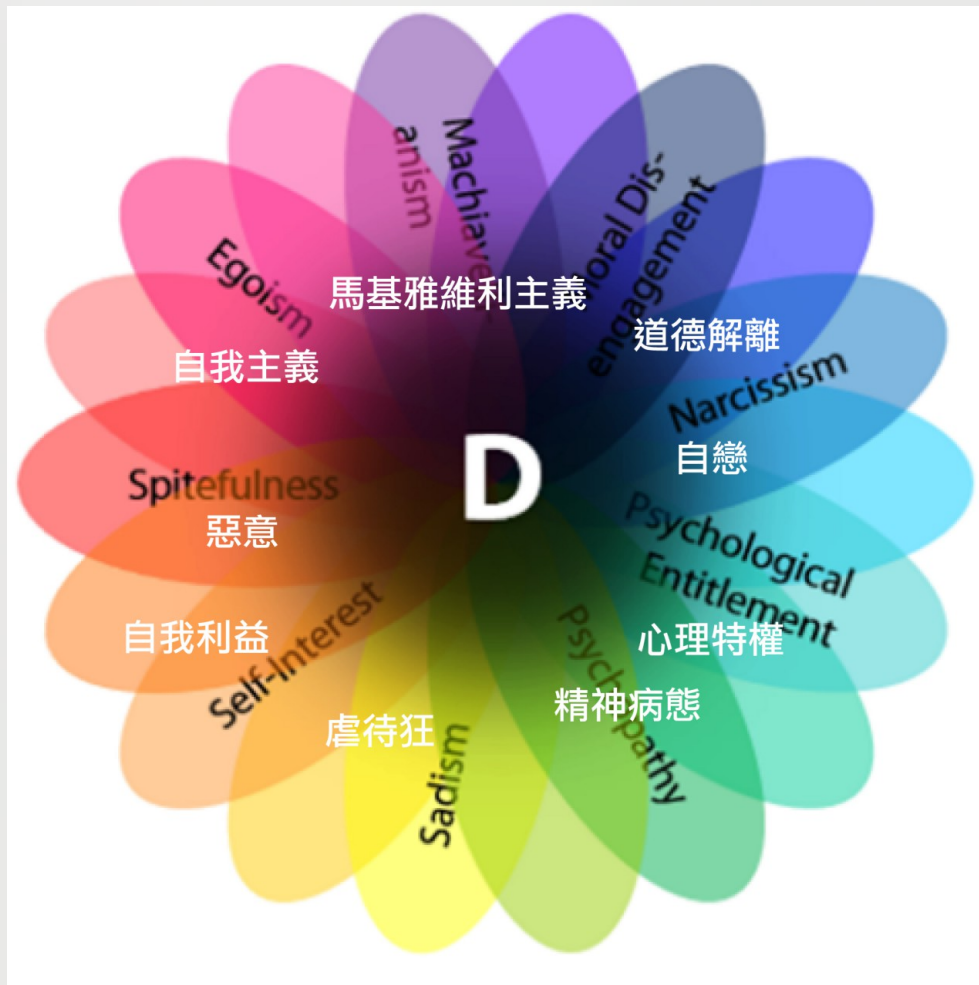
Machiavellianism
馬基雅維利主義
Moral Disengagement
道德解離
Narcissism
自戀
Psychological Entitlement
心理特權
Psychopathy
精神病態
Sadism
虐待狂
Self-Interest
自我利益
Spitefulness
惡意
Egoism
自我主義
D